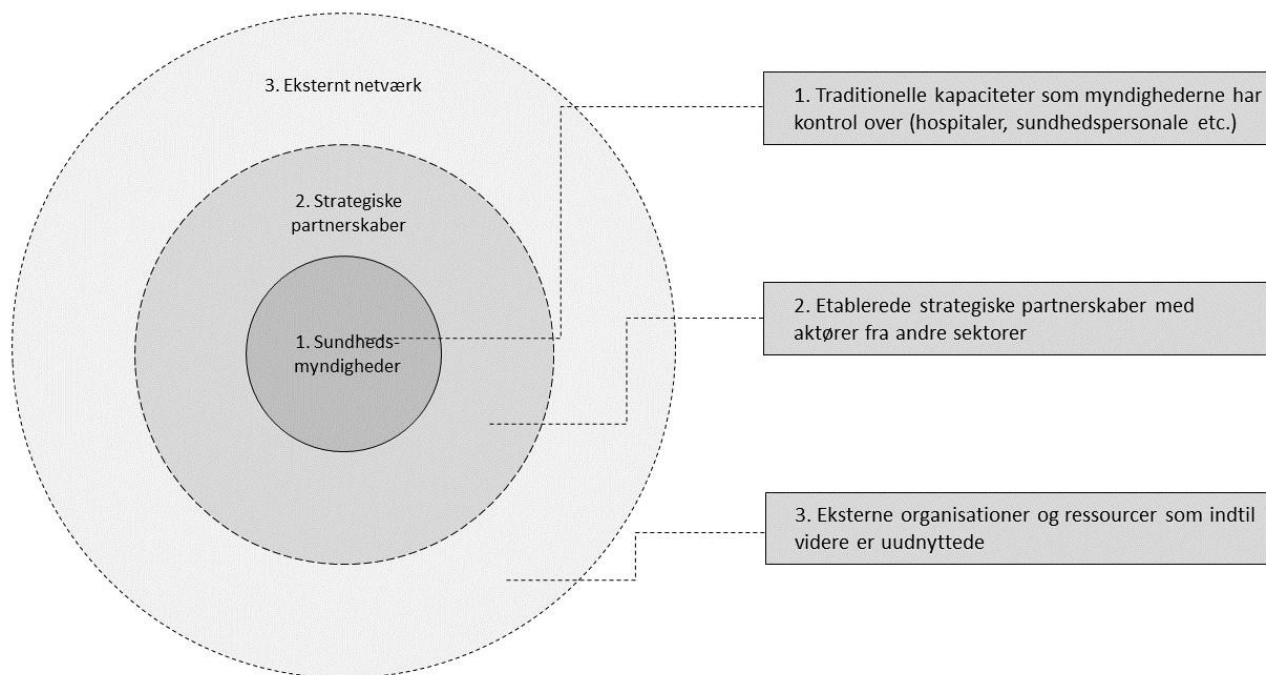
3. Eksternt netværk

2. Strategiske partnerskaber

1. Sundhedsmyndigheder

1. Traditionelle kapaciteter som myndighederne har kontrol over (hospitaler, sundhedspersonale etc.)

2. Etablerede strategiske partnerskaber med aktører fra andre sektorer

3. Eksterne organisationer og ressourcer som indtil videre er uudnyttede